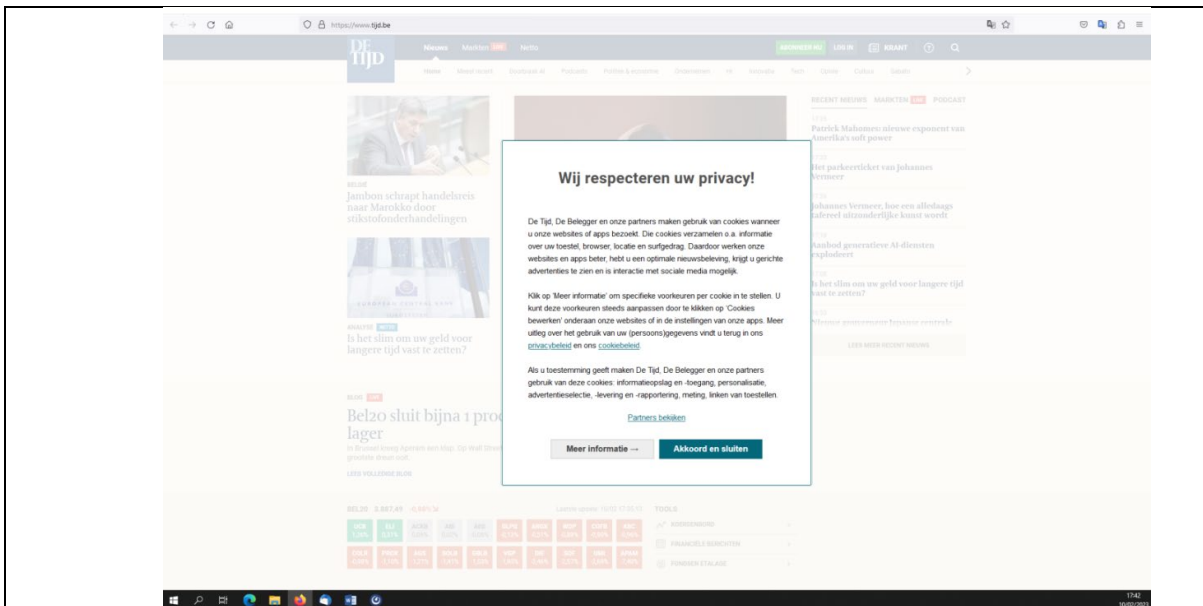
https://www.tijd.be

DE TIJD

Nieuws Markten LIVE Netto

ABONNEER NU LOG IN KRANT

Home Meest recent Snelpaaze AI Podcasts Politiek & economie Ondernemen ICT Innovatie Tech Opinie Cultuur Sabato

RECENT NIEUWS MARKTEN LIVE PODCAST

Patrick Mahomes: nieuwe exponent van Amerika's soft power

Het parkeerticket van Johannes Vermeer

Johannes Vermeer, hoe een alledaags tafereel uitzonderlijke kunst wordt

Aanbod generatieve AI-diensten explodeert

Is het slim om uw geld voor langere tijd vast te zetten?

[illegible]

LEES MEER RECENT NIEUWS

BELGIË

Jambon schrapt handelsreis naar Marokko door stikstofonderhandelingen

ANALYSE NETTO

Is het slim om uw geld voor langere tijd vast te zetten?

BLOG LIVE

Bel20 sluit bijna 1 procent lager

LEES VOLLEDIGE BLOG

BEL20

TOOLS

KOERSENBORD

FINANCIËLE BERICHTEN

TIJDNEXT ETALAGE

Wij respecteren uw privacy!

De Tijd, De Belegger en onze partners maken gebruik van cookies wanneer u onze websites of apps bezoekt. Die cookies verzamelen o.a. informatie over uw toestel, browser, locatie en surfgedrag. Daardoor werken onze websites en apps beter, hebt u een optimale nieuwsbeleving, krijgt u gerichte advertenties te zien en is interactie met sociale media mogelijk.

Klik op 'Meer informatie' om specifieke voorkeuren per cookie in te stellen. U kunt deze voorkeuren steeds aanpassen door te klikken op 'Cookies bewerken' onderaan onze websites of in de instellingen van onze apps. Meer uitleg over het gebruik van uw (persoons)gegevens vindt u terug in ons privacybeleid en ons cookiebeleid.

Als u toestemming geeft maken De Tijd, De Belegger en onze partners gebruik van deze cookies: informatieopslag en -toegang, personalisatie, advertentieselectie, -levering en -rapportering, meting, linken van toestellen.

Partners bekijken

Meer informatie →

Akkoord en sluiten

17:42